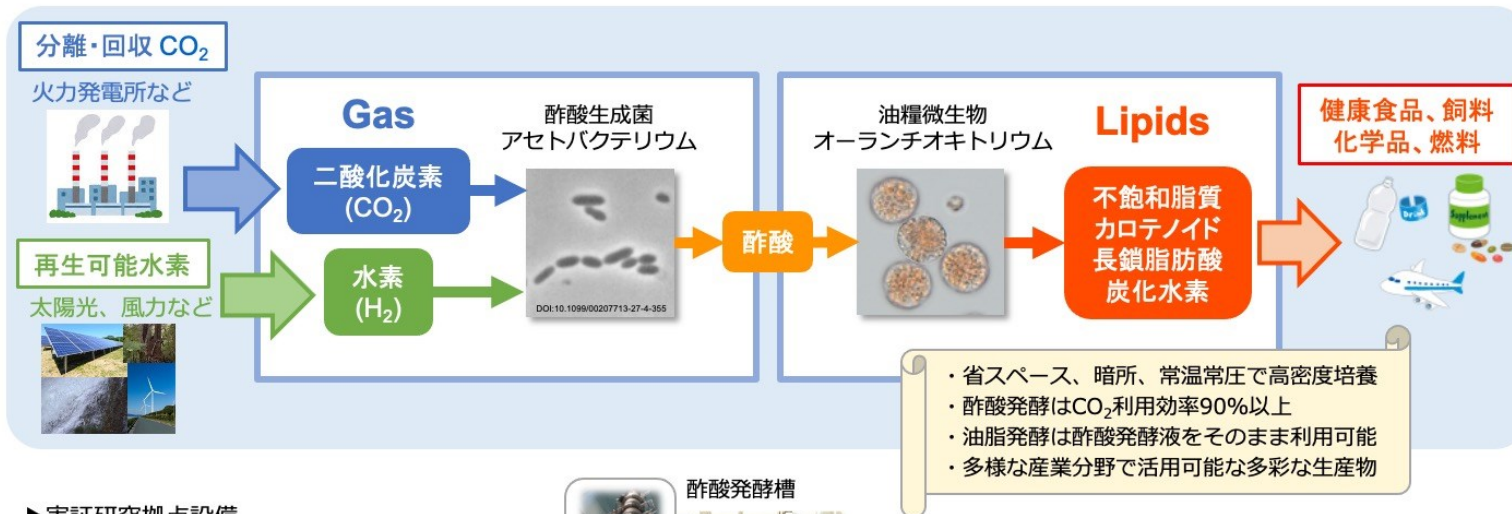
分離・回収 $CO_2$

火力発電所など

再生可能水素

太陽光、風力など

Gas

二酸化炭素 ($CO_2$)

水素 ($H_2$)

酢酸生成菌
アセトバクテリウム

DOI:10.1099/00207713-27-4-355

酢酸

油糧微生物
オーランチオキトリウム

Lipids

不飽和脂質
カロテノイド
長鎖脂肪酸
炭化水素

健康食品、飼料
化学品、燃料

Drink

Supplement

・省スペース、暗所、常温常圧で高密度培養
・酢酸発酵は$CO_2$利用効率90%以上
・油脂発酵は酢酸発酵液をそのまま利用可能
・多様な産業分野で活用可能な多彩な生産物

▶実証研究拠点設備

酢酸発酵槽